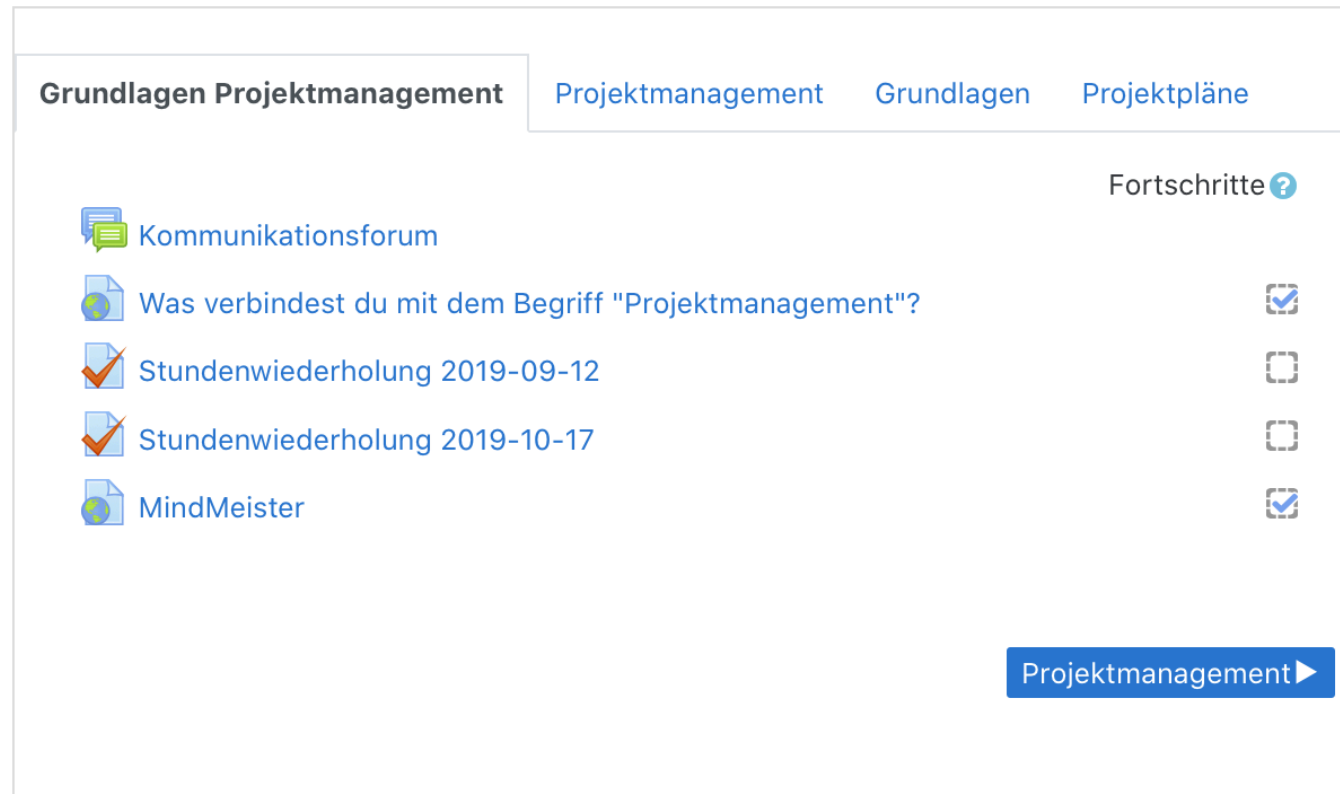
Grundlagen Projektmanagement Projektmanagement Grundlagen Projektpläne

Fortschritte

Kommunikationsforum

Was verbindest du mit dem Begriff "Projektmanagement"?

Stundenwiederholung 2019-09-12

Stundenwiederholung 2019-10-17

MindMeister

Projektmanagement ▶